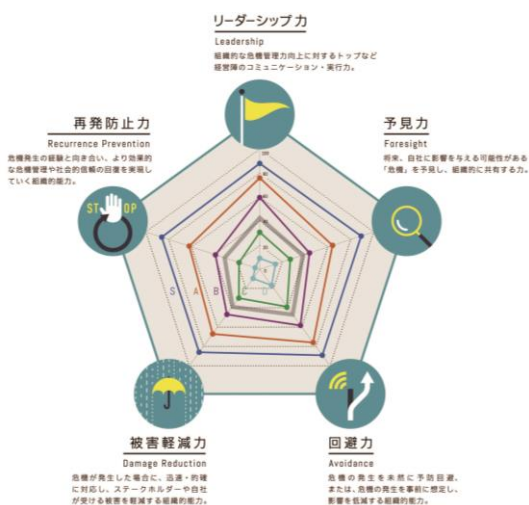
リーダーシップ力
Leadership
組織的な危機管理力向上に対するトップなど経営陣のコミュニケーション・実行力。

再発防止力
Recurrence Prevention
危機発生の経験と向き合い、より効果的な危機管理や社会的信頼の回復を実現していく組織的能力。

予見力
Foresight
将来、自社に影響を与える可能性がある「危機」を予見し、組織的に共有する力。

ST OP

S A B

被害軽減力
Damage Reduction
危機が発生した場合に、迅速・的確に対応し、ステークホルダーや自社が受ける被害を軽減する組織的能力。

回避力
Avoidance
危機の発生を未然に予防回避、または、危機の発生を事前に想定し、影響を低減する組織的能力。